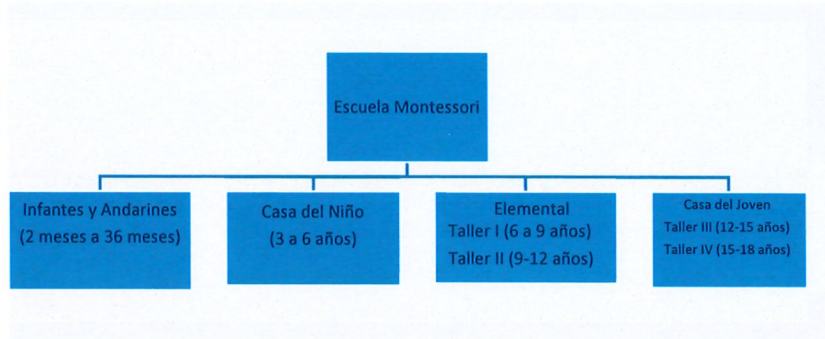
Escuela Montessori

Infantes y Andarines
(2 meses a 36 meses)

Casa del Niño
(3 a 6 años)

Elemental
Taller I (6 a 9 años)
Taller II (9-12 años)

Casa del Joven
Taller III (12-15 años)
Taller IV (15-18 años)